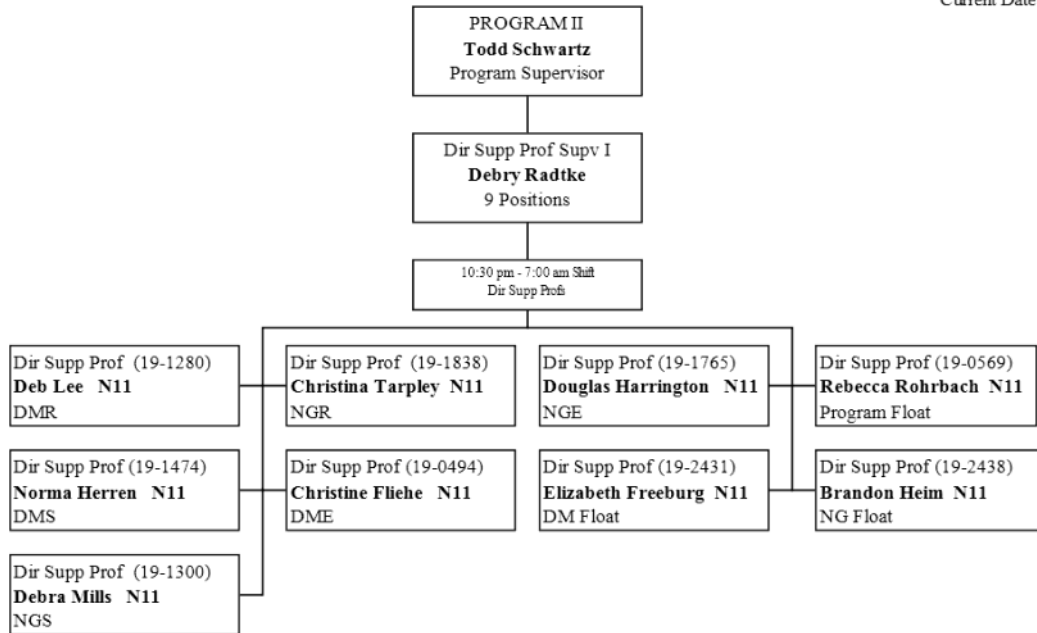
Current Date

PROGRAM II
**Todd Schwartz**
Program Supervisor

Dir Supp Prof Supv I
**Debry Radtke**
9 Positions

10:30 pm - 7:00 am Shift
Dir Supp Profs

Dir Supp Prof (19-1280)
**Deb Lee N11**
DMR

Dir Supp Prof (19-1474)
**Norma Herren N11**
DMS

Dir Supp Prof (19-1300)
**Debra Mills N11**
NGS

Dir Supp Prof (19-1838)
**Christina Tarpley N11**
NGR

Dir Supp Prof (19-0494)
**Christine Fliehe N11**
DME

Dir Supp Prof (19-1765)
**Douglas Harrington N11**
NGE

Dir Supp Prof (19-2431)
**Elizabeth Freeburg N11**
DM Float

Dir Supp Prof (19-0569)
**Rebecca Rohrbach N11**
Program Float

Dir Supp Prof (19-2438)
**Brandon Heim N11**
NG Float